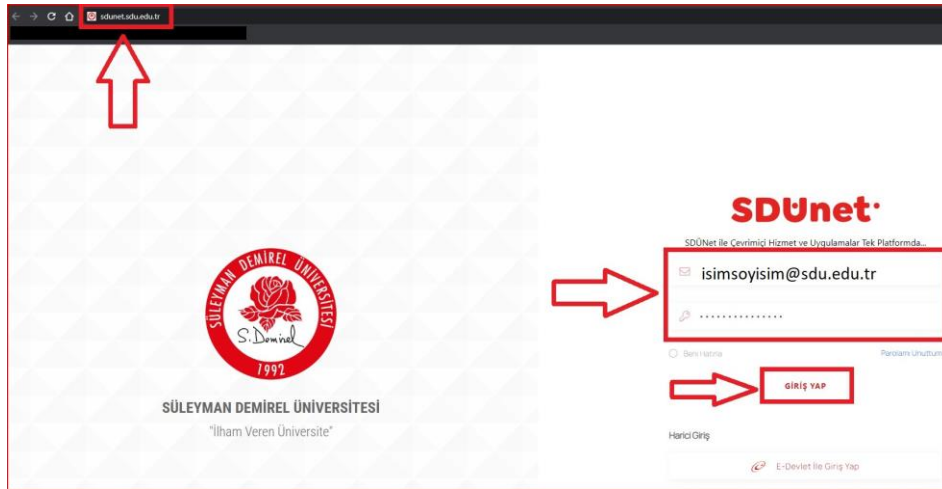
sdunet.sdu.edu.tr

SÜLEYMAN DEMİREL ÜNİVERSİTESİ
S. Demirel
1992

SÜLEYMAN DEMİREL ÜNİVERSİTESİ
"İlham Veren Üniversite"

SDUnet

SDÜNet ile Çevrimiçi Hizmet ve Uygulamalar Tek Platformda...

isimsoyisim@sdu.edu.tr

...............

Beni Hatırla

Parolamı Unuttum

GİRİŞ YAP

Harici Giriş

E-Devlet İle Giriş Yap